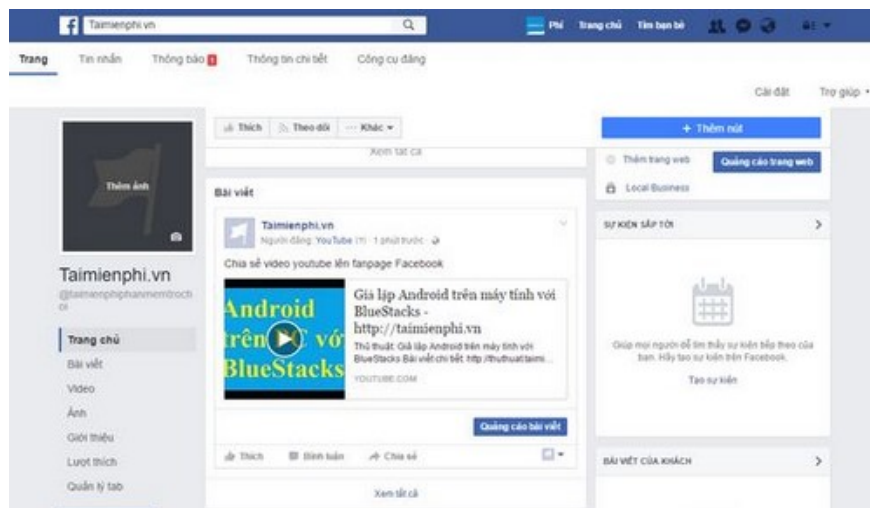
Taimienphi.vn

Phi Trang chủ Tìm bạn bè

Trang Tin nhắn Thông báo 8 Thông tin chi tiết Công cụ đăng

Cài đặt Trợ giúp

Thêm ảnh

Taimienphi.vn

@taimienphiphanmemtrochoi

Trang chủ

Bài viết

Video

Ảnh

Giới thiệu

Lượt thích

Quản lý tab

Thích Theo dõi Khác

Xem tất cả

Bài viết

Taimienphi.vn

Người đăng: YouTube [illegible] · 1 phút trước

Chia sẻ video youtube lên fanpage Facebook

Android trên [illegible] với BlueStacks

Giả lập Android trên máy tính với BlueStacks - http://taimienphi.vn

Thủ thuật: Giả lập Android trên máy tính với BlueStacks Bài viết chi tiết: http://thuthuat.taimi...

YOUTUBE.COM

Quảng cáo bài viết

Thích Bình luận Chia sẻ

Xem tất cả

+ Thêm nút

Thêm trang web

Quảng cáo trang web

Local Business

SỰ KIỆN SẮP TỚI

Giúp mọi người dễ tìm thấy sự kiện sắp tới của bạn. Hãy tạo sự kiện trên Facebook.

Tạo sự kiện

BÀI VIẾT CỦA KHÁCH